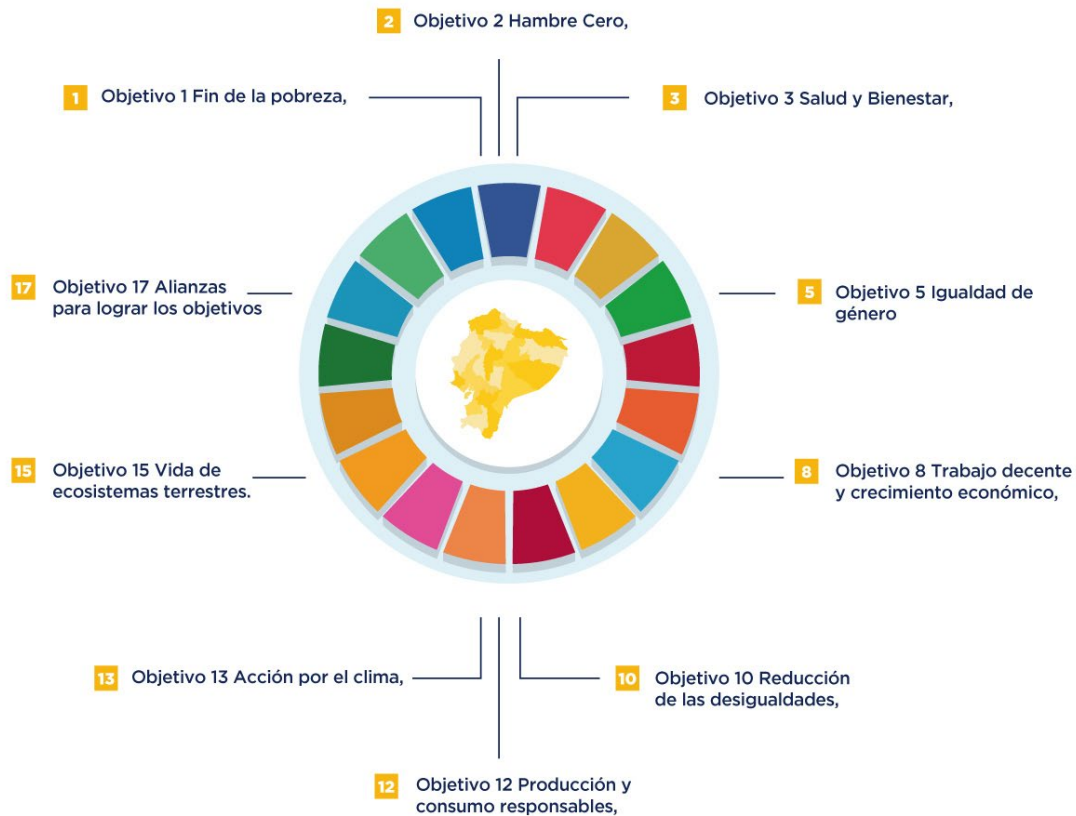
2 Objetivo 2 Hambre Cero,

1 Objetivo 1 Fin de la pobreza,

3 Objetivo 3 Salud y Bienestar,

17 Objetivo 17 Alianzas para lograr los objetivos

5 Objetivo 5 Igualdad de género

15 Objetivo 15 Vida de ecosistemas terrestres.

8 Objetivo 8 Trabajo decente y crecimiento económico,

13 Objetivo 13 Acción por el clima,

10 Objetivo 10 Reducción de las desigualdades,

12 Objetivo 12 Producción y consumo responsables,